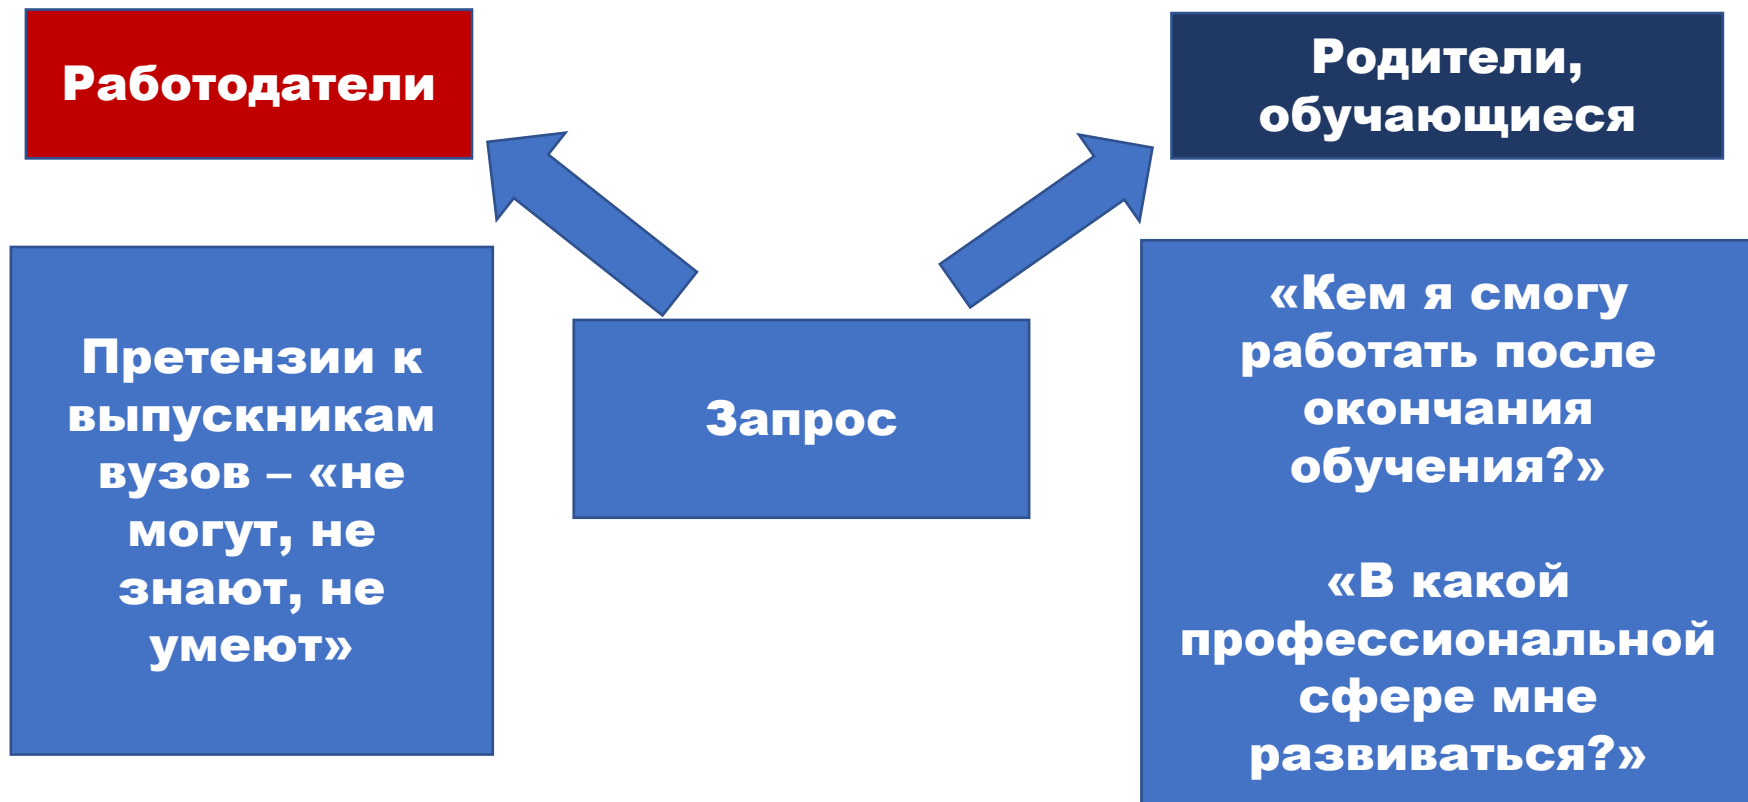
Работодатели

Родители, обучающиеся

Претензии к выпускникам вузов – «не могут, не знают, не умеют»

Запрос

«Кем я смогу работать после окончания обучения?»

«В какой профессиональной сфере мне развиваться?»